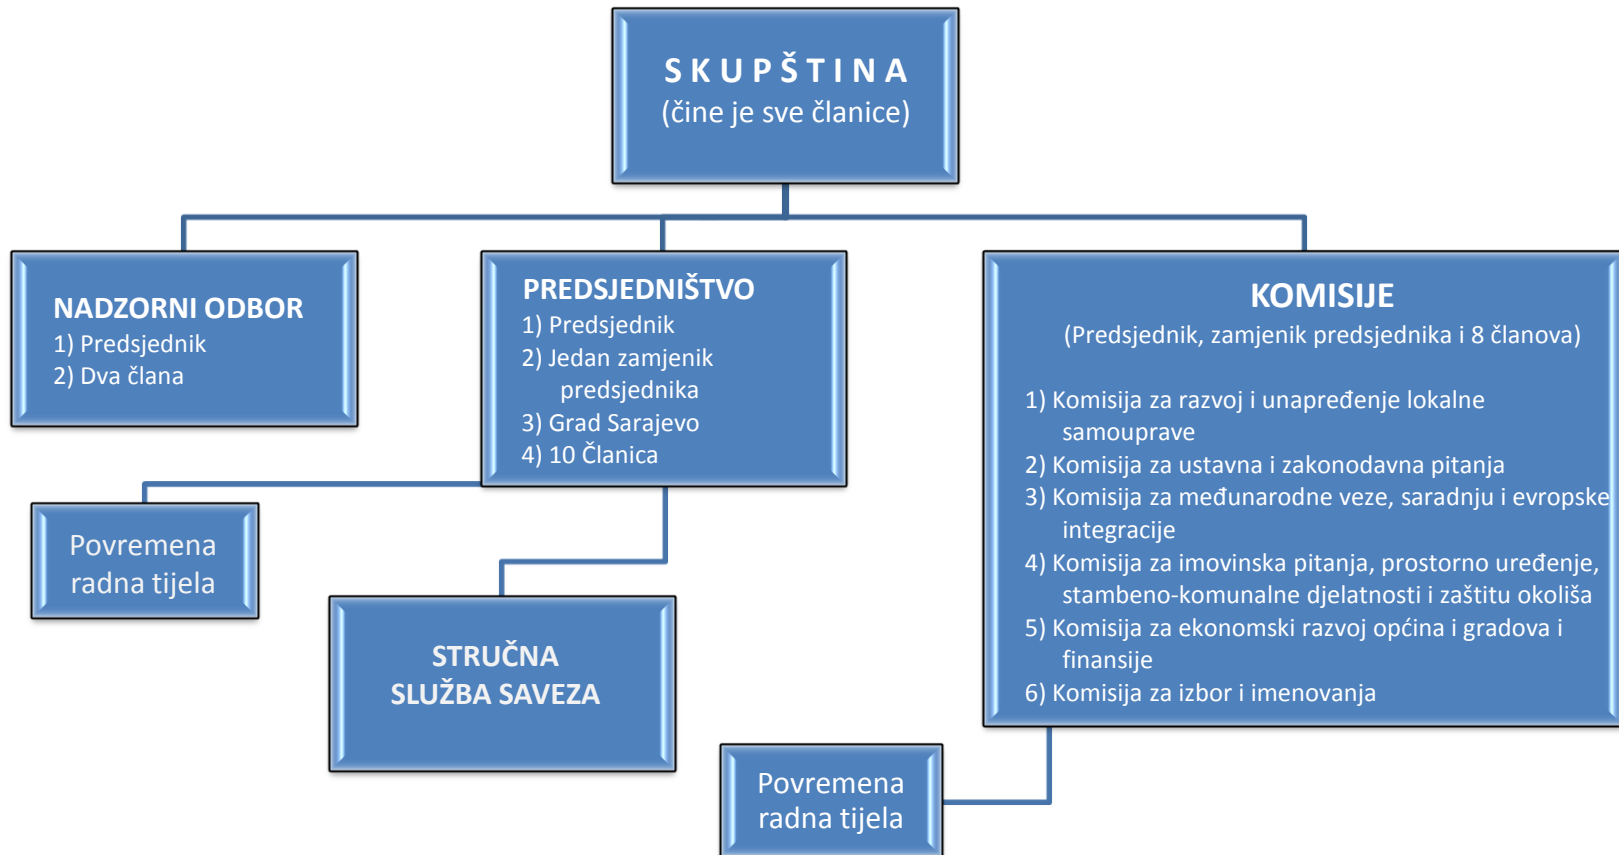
S K U P Š T I N A
(čine je sve članice)

NADZORNI ODBOR
1) Predsjednik
2) Dva člana

PREDSJEDNIŠTVO
1) Predsjednik
2) Jedan zamjenik predsjednika
3) Grad Sarajevo
4) 10 Članica

KOMISIJE
(Predsjednik, zamjenik predsjednika i 8 članova)

1) Komisija za razvoj i unapređenje lokalne samouprave
2) Komisija za ustavna i zakonodavna pitanja
3) Komisija za međunarodne veze, saradnju i evropske integracije
4) Komisija za imovinska pitanja, prostorno uređenje, stambeno-komunalne djelatnosti i zaštitu okoliša
5) Komisija za ekonomski razvoj općina i gradova i finansije
6) Komisija za izbor i imenovanja

Povremena radna tijela

STRUČNA SLUŽBA SAVEZA

Povremena radna tijela